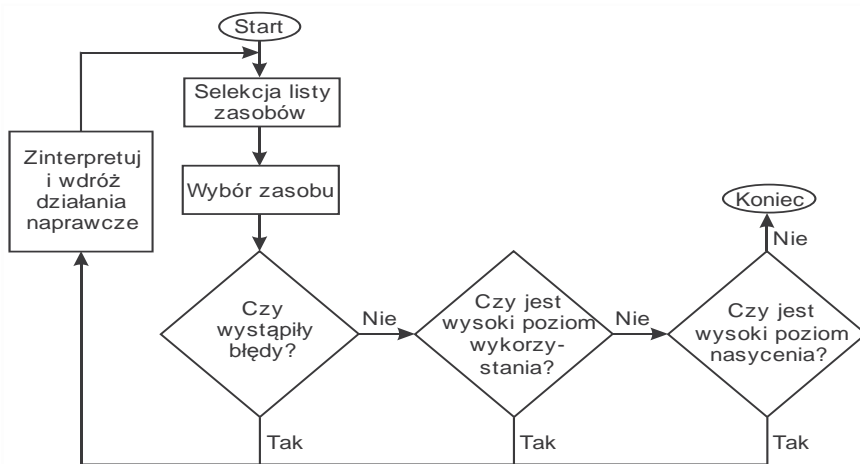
Start

Selekcja listy zasobów

Wybór zasobu

Zinterpretuj i wdróż działania naprawcze

Czy wystąpiły błędy?

Nie

Czy jest wysoki poziom wykorzystania?

Nie

Czy jest wysoki poziom nasycenia?

Nie

Koniec

Tak

Tak

Tak